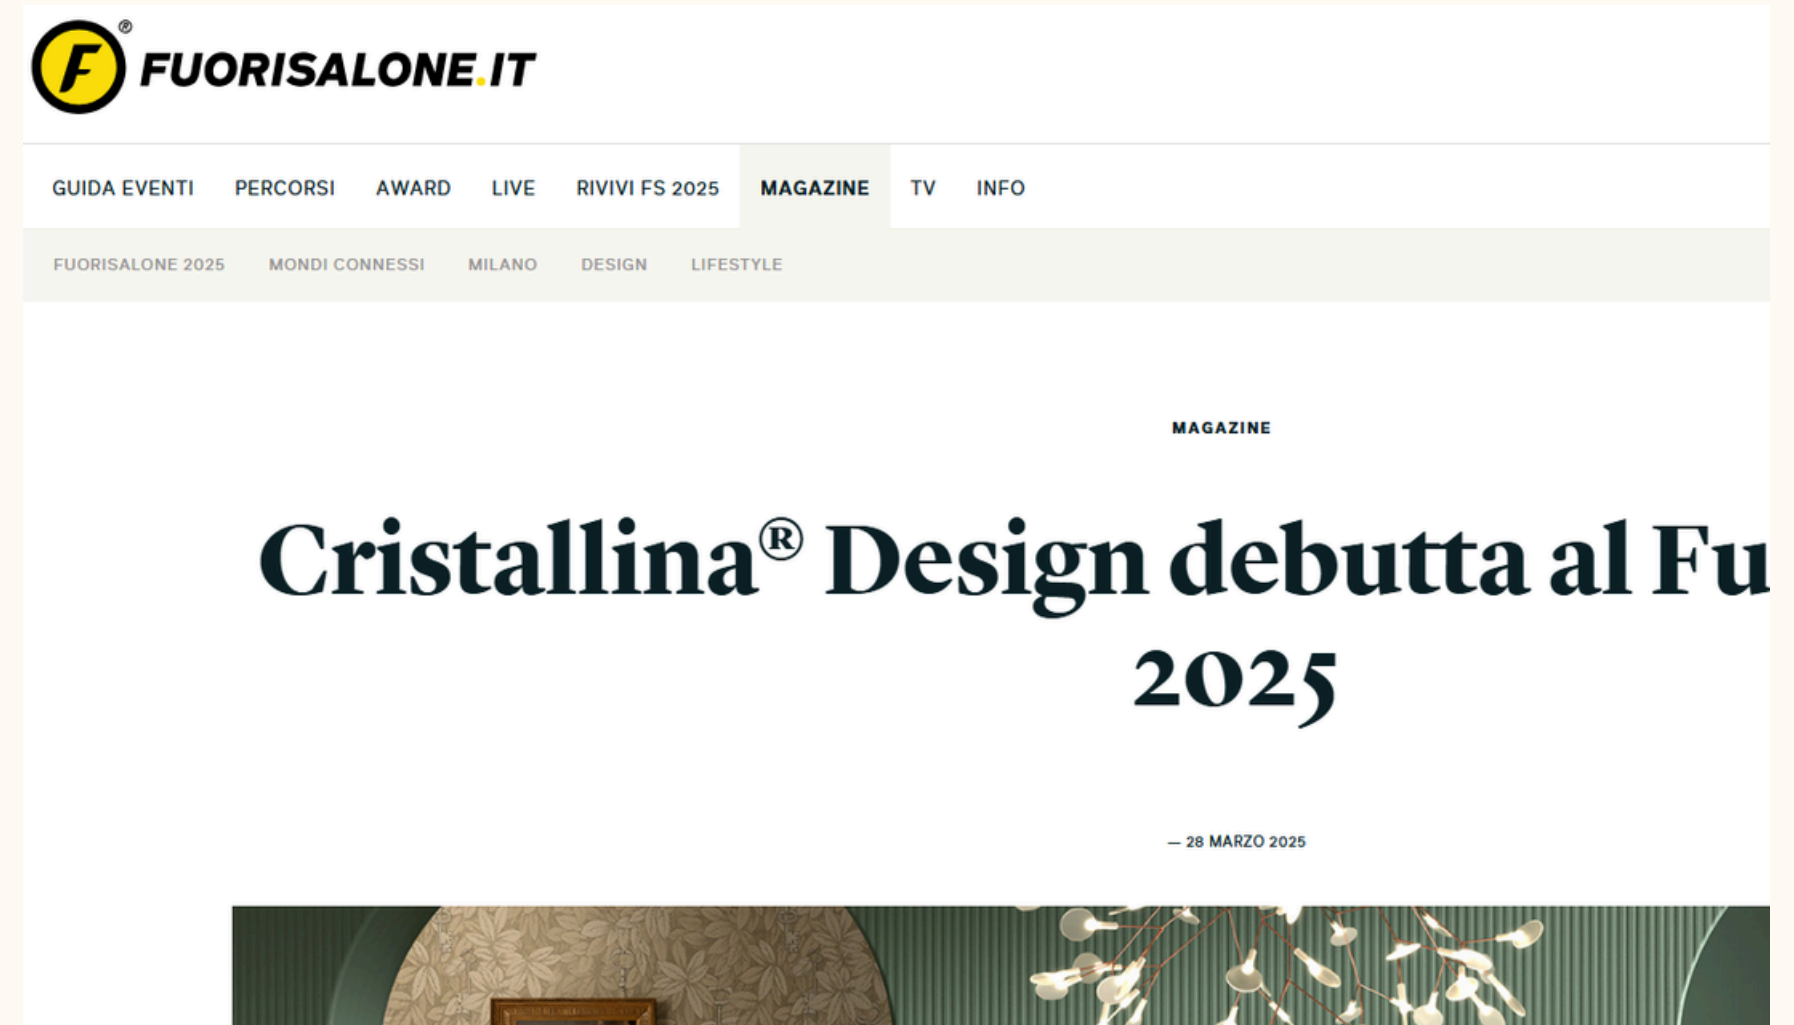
F® FUORISALONE.IT

GUIDA EVENTI PERCORSI AWARD LIVE RIVIVI FS 2025 MAGAZINE TV INFO

FUORISALONE 2025 MONDI CONNESSI MILANO DESIGN LIFESTYLE

MAGAZINE

Cristallina® Design debutta al Fu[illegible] 2025

— 28 MARZO 2025